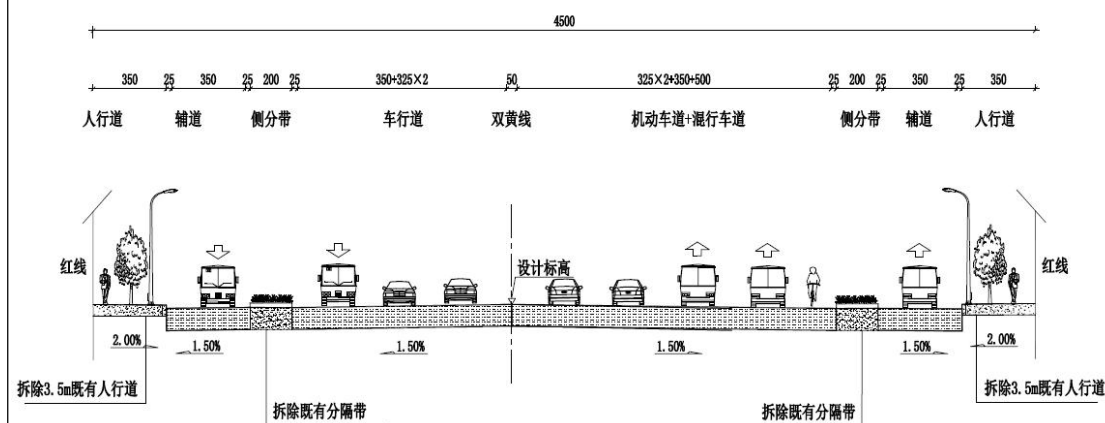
4500

350 25 350 25 200 25 350+325×2 50 325×2+350+500 25 200 25 350 25 350

人行道 辅道 侧分带 车行道 双黄线 机动车道+混行车道 侧分带 辅道 人行道

红线 设计标高 红线

2.00% 1.50% 1.50% 1.50% 1.50% 2.00%

拆除3.5m既有人行道 拆除既有分隔带 拆除既有分隔带 拆除3.5m既有人行道